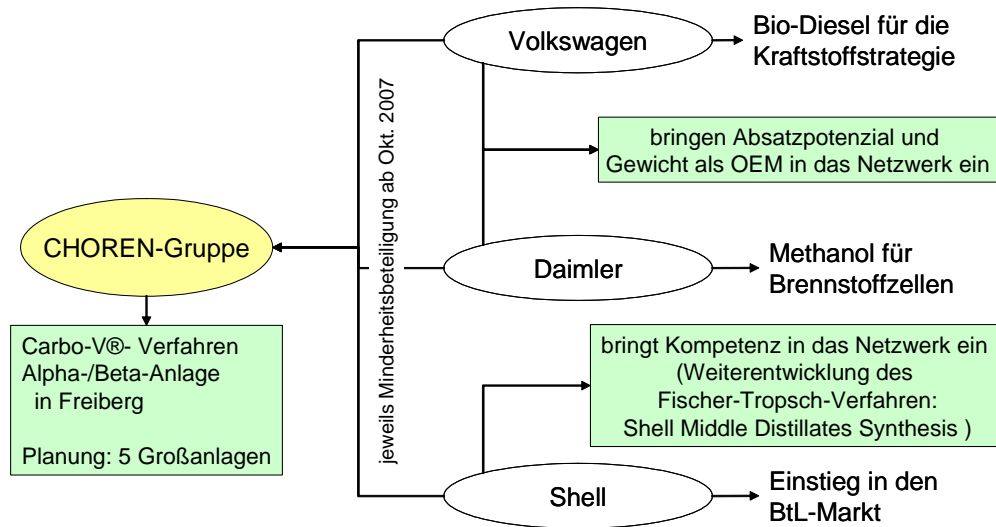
Volkswagen

Bio-Diesel für die Kraftstoffstrategie

jeweils Minderheitsbeteiligung ab Okt. 2007

bringen Absatzpotenzial und Gewicht als OEM in das Netzwerk ein

CHOREN-Gruppe

Daimler

Methanol für Brennstoffzellen

Carbo-V®- Verfahren
Alpha-/Beta-Anlage
in Freiberg

Planung: 5 Großanlagen

bringt Kompetenz in das Netzwerk ein (Weiterentwicklung des Fischer-Tropsch-Verfahren: Shell Middle Distillates Synthesis )

Shell

Einstieg in den BtL-Markt